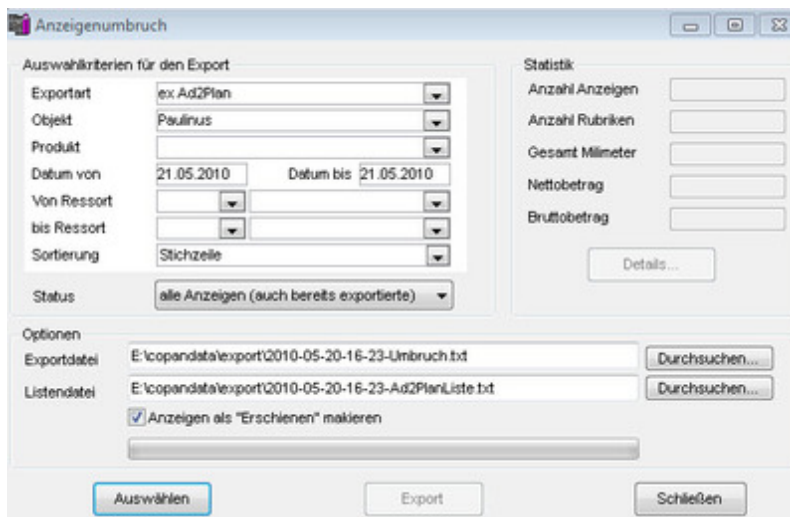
Anzeigenumbruch

Auswahlkriterien für den Export

Exportart ex Ad2Plan
Objekt Paulinus
Produkt
Datum von 21.05.2010 Datum bis 21.05.2010
Von Ressort
bis Ressort
Sortierung Stichzeile

Status alle Anzeigen (auch bereits exportierte)

Statistik
Anzahl Anzeigen
Anzahl Rubriken
Gesamt Milimeter
Nettobetrag
Bruttobetrag

Details...

Optionen
Exportdatei E:\copandata\export\2010-05-20-16-23-Umbruch.txt Durchsuchen...
Listendatei E:\copandata\export\2010-05-20-16-23-Ad2PlanListe.txt Durchsuchen...
Anzeigen als "Erschienen" makieren

Auswählen Export Schließen